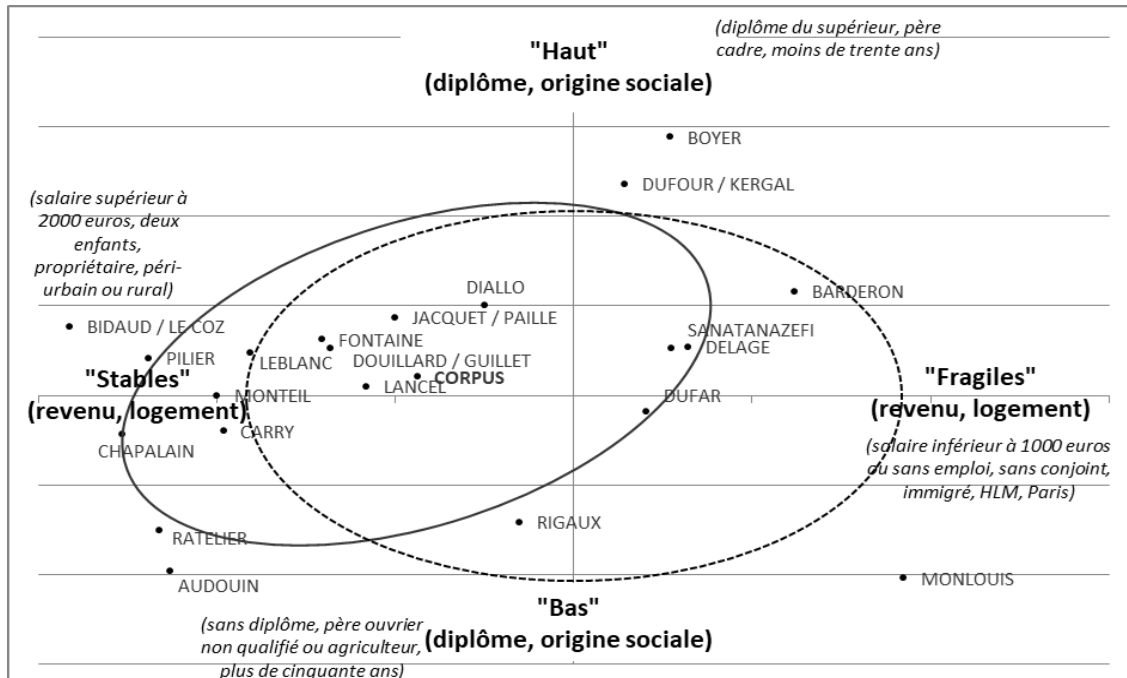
(diplôme du supérieur, père cadre, moins de trente ans)

"Haut"
(diplôme, origine sociale)

BOYER

DUFOUR / KERGAL

(salaire supérieur à 2000 euros, deux enfants, propriétaire, péri-urbain ou rural)

DIALLO

BARDERON

BIDAUD / LE COZ

JACQUET / PAILLE

FONTAINE

SANATANAZEFI

DELAGE

PILIER

LEBLANC

DOUILLARD / GUILLET

"Stables"
(revenu, logement)

CORPUS

LANCEL

MONTEIL

DUFAR

"Fragiles"
(revenu, logement)

CARRY

CHAPALAIN

(salaire inférieur à 1000 euros ou sans emploi, sans conjoint, immigré, HLM, Paris)

RIGAUX

RATELIER

AUDOUIN

MONLOUIS

"Bas"
(diplôme, origine sociale)

(sans diplôme, père ouvrier non qualifié ou agriculteur, plus de cinquante ans)